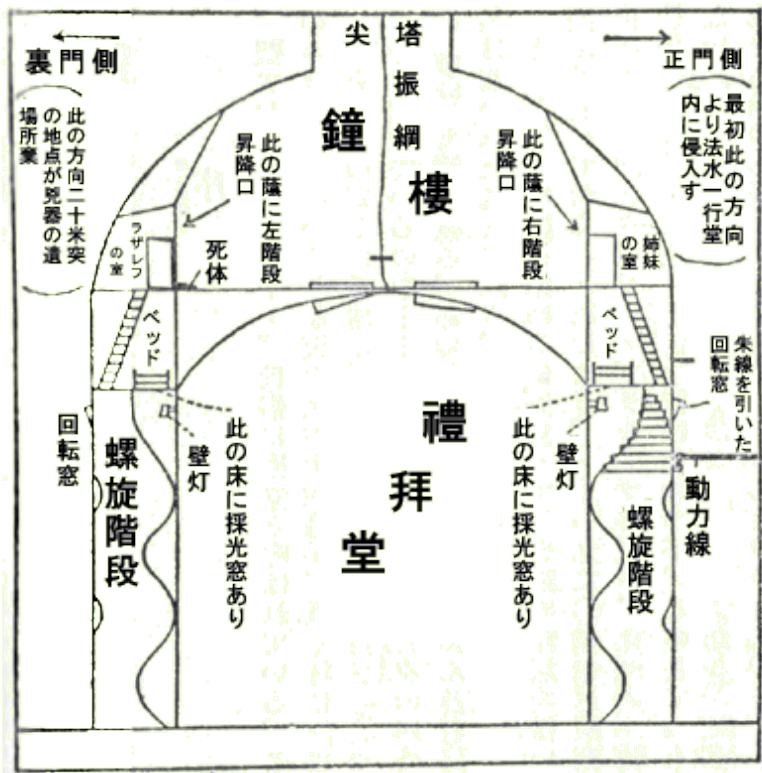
裏門側

此の方向二十米突の地点が兇器の遺場所棄

尖塔

振綱

鐘

樓

昇降口

此の蔭に左階段

此の蔭に右階段

昇降口

正門側

最初此の方向より法水一行堂内に侵入す

ラザレフの室

死体

姉妹の室

ベッド

ベッド

朱線を引いた回転窓

回転窓

螺旋階段

壁灯

此の床に採光窓あり

禮

拜

堂

此の床に採光窓あり

壁灯

動力線

螺旋階段